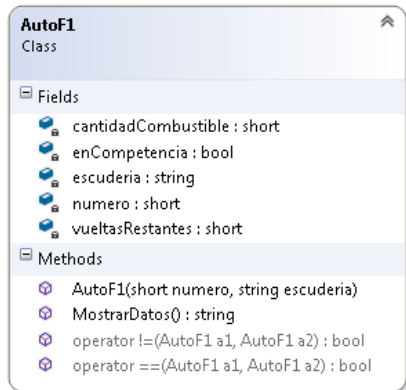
AutoF1
Class

Fields

cantidadCombustible : short
enCompetencia : bool
escuderia : string
numero : short
vueltasRestantes : short

Methods

AutoF1(short numero, string escuderia)
MostrarDatos() : string
operator !=(AutoF1 a1, AutoF1 a2) : bool
operator ==(AutoF1 a1, AutoF1 a2) : bool